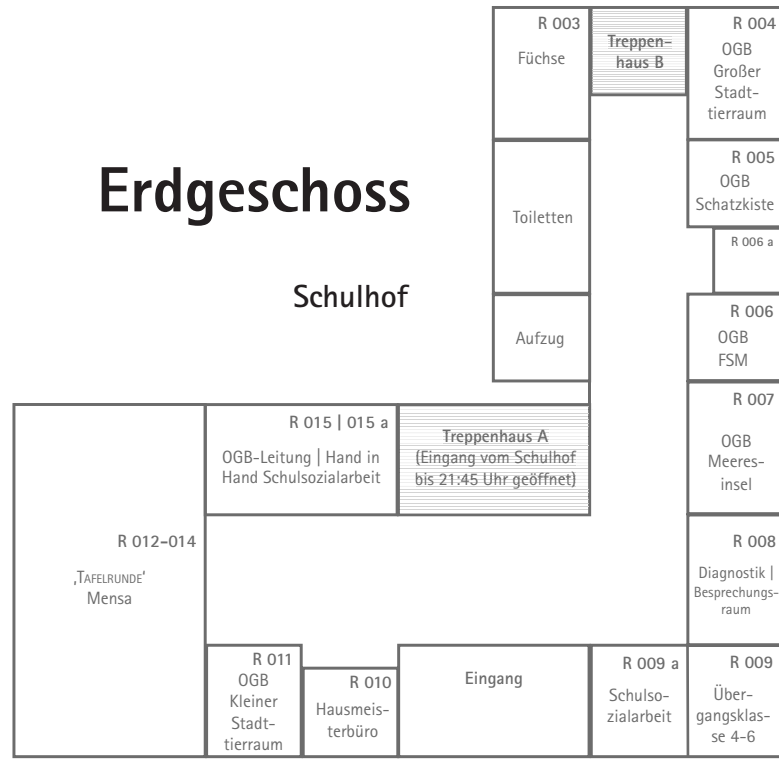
R 003
Füchse

Treppenhaus B

R 004
OGB
Großer Stadttierraum

Erdgeschoss

Toiletten

R 005
OGB
Schatzkiste

R 006 a

Schulhof

Aufzug

R 006
OGB
FSM

R 007
OGB
Meeresinsel

R 015 | 015 a
OGB-Leitung | Hand in Hand Schulsozialarbeit

Treppenhaus A
(Eingang vom Schulhof bis 21:45 Uhr geöffnet)

R 012–014
‚Tafelrunde'
Mensa

R 008
Diagnostik | Besprechungsraum

R 011
OGB
Kleiner Stadttierraum

R 010
Hausmeisterbüro

Eingang

R 009 a
Schulsozialarbeit

R 009
Übergangsklasse 4–6